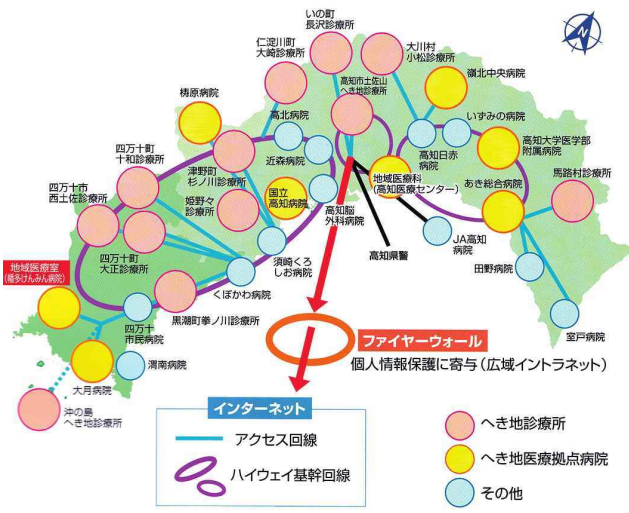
いの町
長沢診療所

仁淀川町
大崎診療所

大川村
小松診療所

嶺北中央病院

梼原病院

高知市土佐山
へき地診療所

いずみの病院

高北病院

高知大学医学部
附属病院

四万十町
十和診療所

津野町
杉ノ川診療所

近森病院

高知日赤
病院

地域医療科
(高知医療センター)

馬路村診療所

あき総合病院

四万十市
西土佐診療所

姫野々
診療所

国立
高知病院

高知脳
外科病院

JA高知
病院

高知県警

四万十町
大正診療所

須崎くろ
しお病院

田野病院

地域医療室
(幡多けんみん病院)

くぼかわ病院

黒潮町拳ノ川診療所

四万十
市民病院

室戸病院

渭南病院

ファイヤーウォール

個人情報保護に寄与(広域イントラネット)

大月病院

沖の島
へき地診療所

インターネット

アクセス回線

ハイウェイ基幹回線

へき地診療所

へき地医療拠点病院

その他